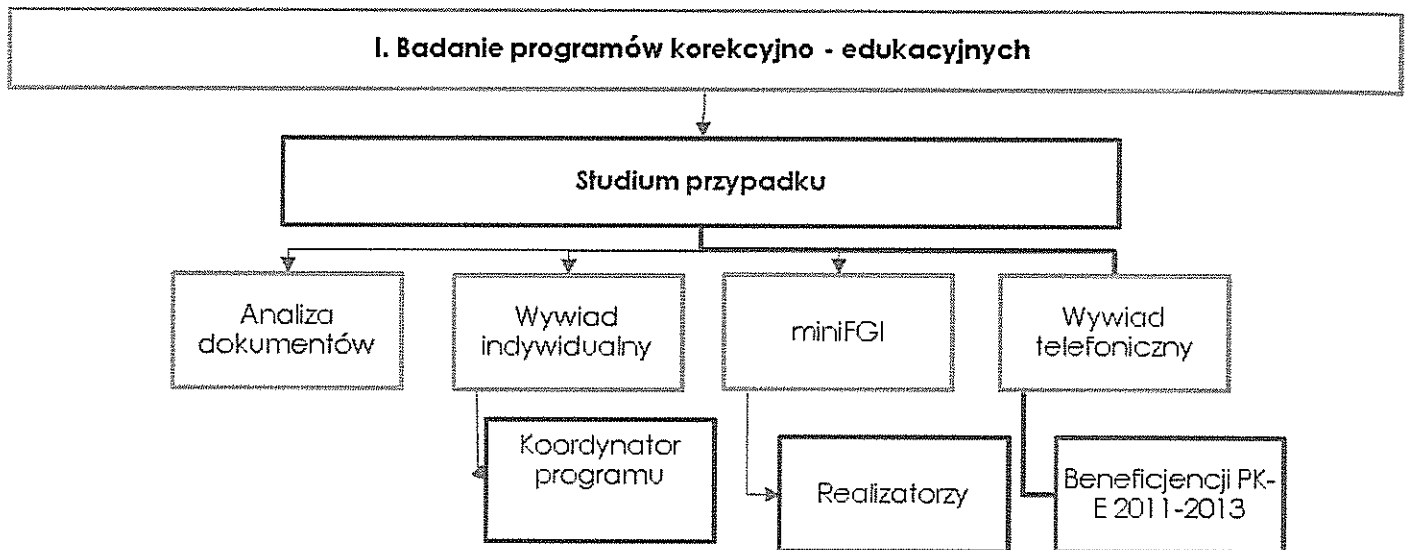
I. Badanie programów korekcyjno - edukacyjnych

Studium przypadku

Analiza dokumentów

Wywiad indywidualny

miniFGI

Wywiad telefoniczny

Koordynator programu

Realizatorzy

Beneficjencji PK-E 2011-2013